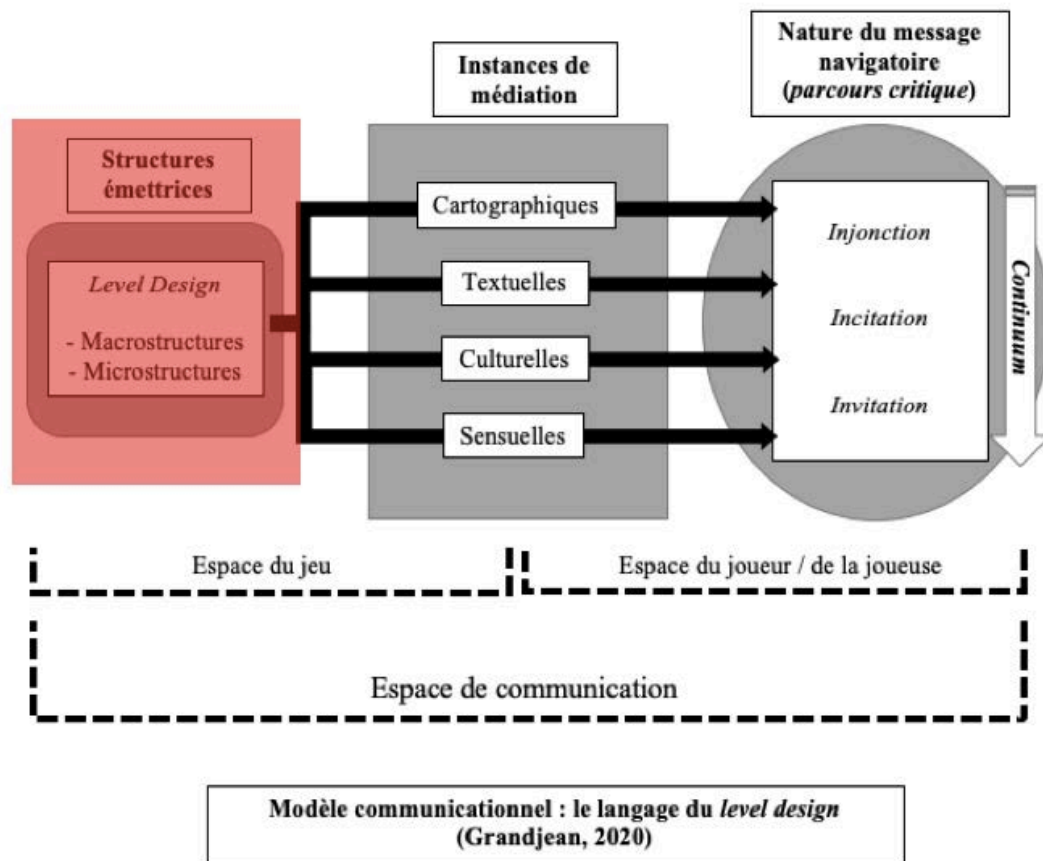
Instances de médiation

Nature du message navigatoire (*parcours critique*)

Structures émettrices

*Level Design*

- Macrostructures
- Microstructures

Cartographiques

Textuelles

Culturelles

Sensuelles

*Injonction*

*Incitation*

*Invitation*

*Continuum*

Espace du jeu

Espace du joueur / de la joueuse

Espace de communication

Modèle communicationnel : le langage du *level design* (Grandjean, 2020)